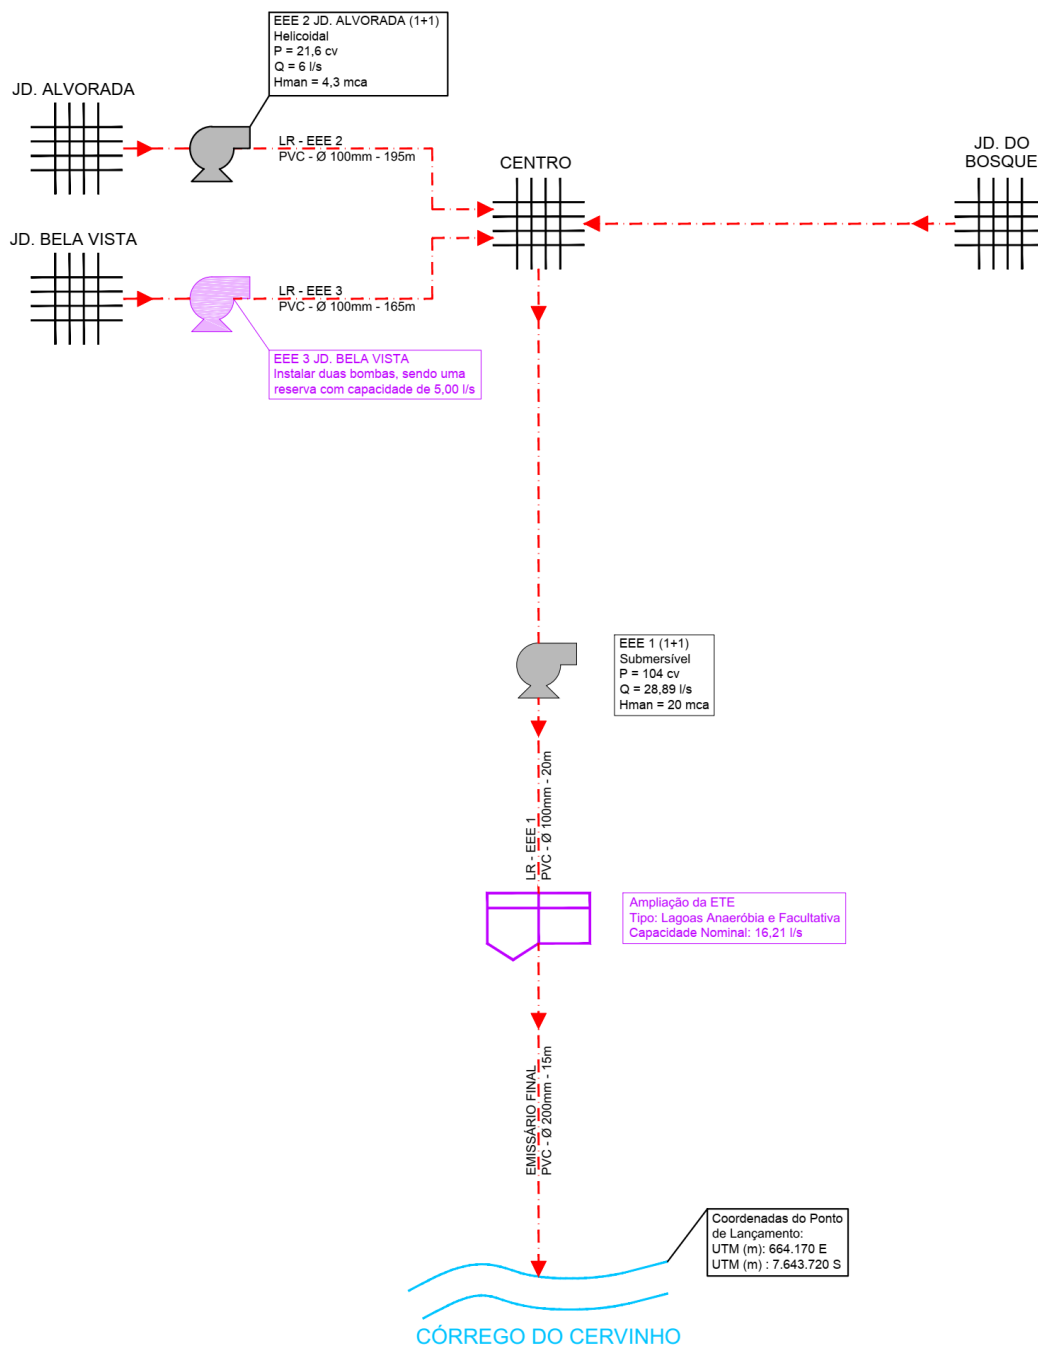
EEE 2 JD. ALVORADA (1+1)
Helicoidal
P = 21,6 cv
Q = 6 l/s
Hman = 4,3 mca

JD. ALVORADA

LR - EEE 2
PVC - Ø 100mm - 195m

CENTRO

JD. DO BOSQUE

JD. BELA VISTA

LR - EEE 3
PVC - Ø 100mm - 165m

EEE 3 JD. BELA VISTA
Instalar duas bombas, sendo uma reserva com capacidade de 5,00 l/s

EEE 1 (1+1)
Submersível
P = 104 cv
Q = 28,89 l/s
Hman = 20 mca

LR - EEE 1
PVC - Ø 100mm - 20m

Ampliação da ETE
Tipo: Lagoas Anaeróbia e Facultativa
Capacidade Nominal: 16,21 l/s

EMISSÁRIO FINAL
PVC - Ø 200mm - 15m

Coordenadas do Ponto de Lançamento:
UTM (m): 664.170 E
UTM (m) : 7.643.720 S

CÓRREGO DO CERVINHO